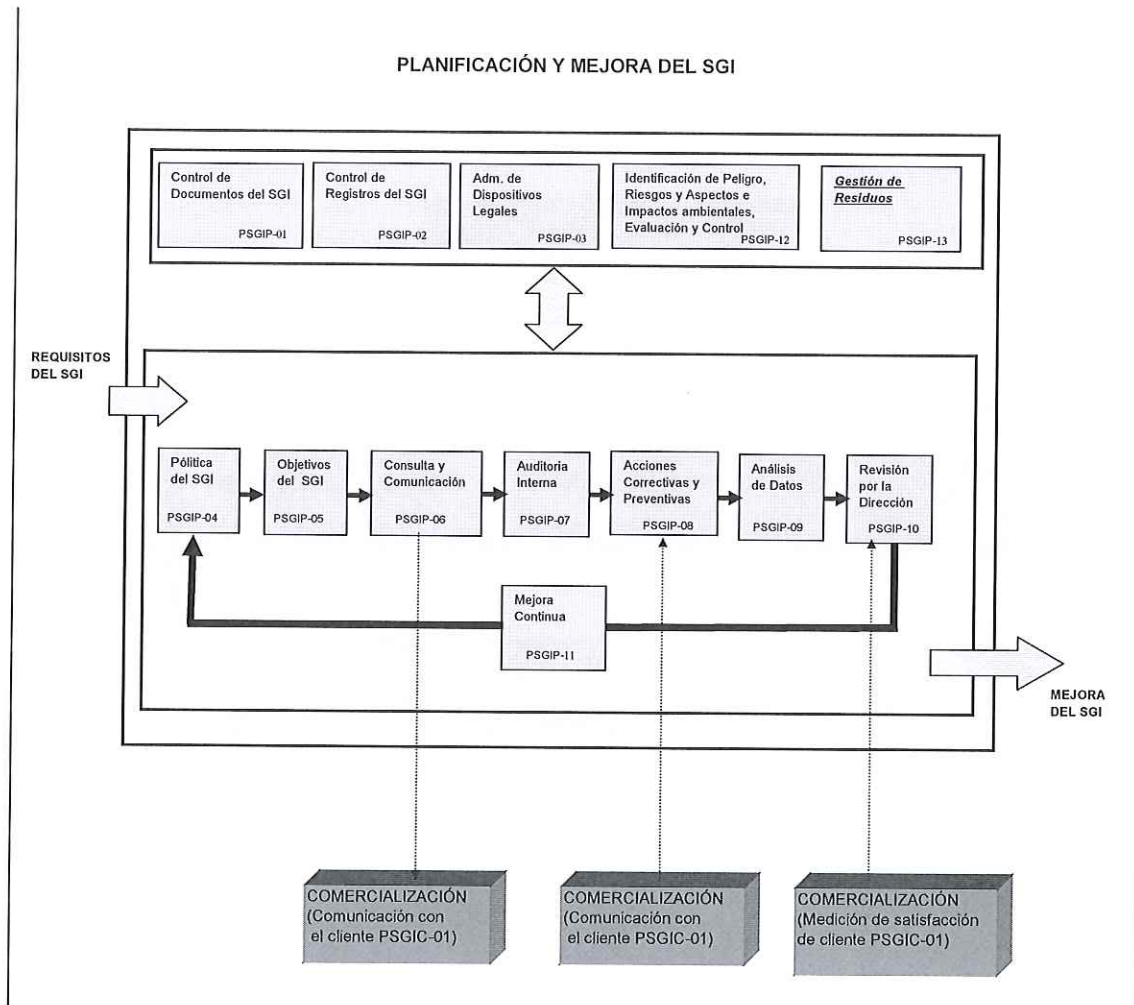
PLANIFICACIÓN Y MEJORA DEL SGI

Control de Documentos del SGI
PSGIP-01

Control de Registros del SGI
PSGIP-02

Adm. de Dispositivos Legales
PSGIP-03

Identificación de Peligro, Riesgos y Aspectos e Impactos ambientales, Evaluación y Control
PSGIP-12

Gestión de Residuos
PSGIP-13

REQUISITOS DEL SGI

Política del SGI
PSGIP-04

Objetivos del SGI
PSGIP-05

Consulta y Comunicación
PSGIP-06

Auditoria Interna
PSGIP-07

Acciones Correctivas y Preventivas
PSGIP-08

Análisis de Datos
PSGIP-09

Revisión por la Dirección
PSGIP-10

Mejora Continua
PSGIP-11

MEJORA DEL SGI

COMERCIALIZACIÓN (Comunicación con el cliente PSGIC-01)

COMERCIALIZACIÓN (Comunicación con el cliente PSGIC-01)

COMERCIALIZACIÓN (Medición de satisfacción de cliente PSGIC-01)